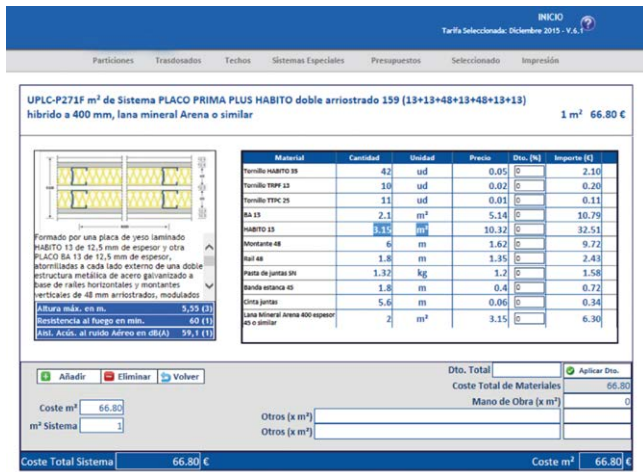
INICIO
Tarifa Seleccionada: Diciembre 2015 - V.6.1

Particiones | Trasdosados | Techos | Sistemas Especiales | Presupuestos | Seleccionado | Impresión

UPLC-P271F m² de Sistema PLACO PRIMA PLUS HABITO doble arriostrado 159 (13+13+48+13+48+13+13) híbrido a 400 mm, lana mineral Arena o similar

1 m² 66.80 €

Formado por una placa de yeso laminado HABITO 13 de 12,5 mm de espesor y otra PLACO BA 13 de 12,5 mm de espesor, atornilladas a cada lado externo de una doble estructura metálica de acero galvanizado a base de railes horizontales y montantes verticales de 48 mm arriostrados, modulados

| | |
|---|---|
| Altura máx. en m. | 5,55 (3) |
| Resistencia al fuego en min. | 60 (1) |
| Aisl. Acús. al ruido Aéreo en dB(A) | 59,1 (1) |

| Material | Cantidad | Unidad | Precio | Dto. [%] | Importe (€) |
|---|---|---|---|---|---|
| Tornillo HABITO 35 | 42 | ud | 0.05 | 0 | 2.10 |
| Tornillo TRPF 13 | 10 | ud | 0.02 | 0 | 0.20 |
| Tornillo TTPC 25 | 11 | ud | 0.01 | 0 | 0.11 |
| BA 13 | 2.1 | m² | 5.14 | 0 | 10.79 |
| HABITO 13 | 3.15 | m² | 10.32 | 0 | 32.51 |
| Montante 48 | 6 | m | 1.62 | 0 | 9.72 |
| Rail 48 | 1.8 | m | 1.35 | 0 | 2.43 |
| Pasta de juntas SN | 1.32 | kg | 1.2 | 0 | 1.58 |
| Banda estanca 45 | 1.8 | m | 0.4 | 0 | 0.72 |
| Cinta juntas | 5.6 | m | 0.06 | 0 | 0.34 |
| Lana Mineral Arena 400 espesor 45 o similar | 2 | m² | 3.15 | 0 | 6.30 |

Añadir | Eliminar | Volver

Dto. Total | Aplicar Dto.
Coste Total de Materiales 66.80
Mano de Obra (x m²) 0

Coste m² 66.80
m² Sistema 1

Otros (x m²)
Otros (x m²)

Coste Total Sistema 66.80 €
Coste m² 66.80 €